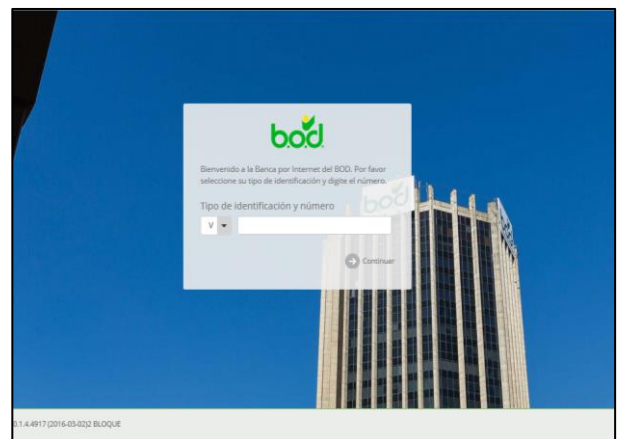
bod

Bienvenido a la Banca por Internet del BOD. Por favor seleccione su tipo de identificación y digite el número.

Tipo de identificación y número

V

Continuar

bod

0.1.4.4917 (2016-03-02)2 BLOQUE